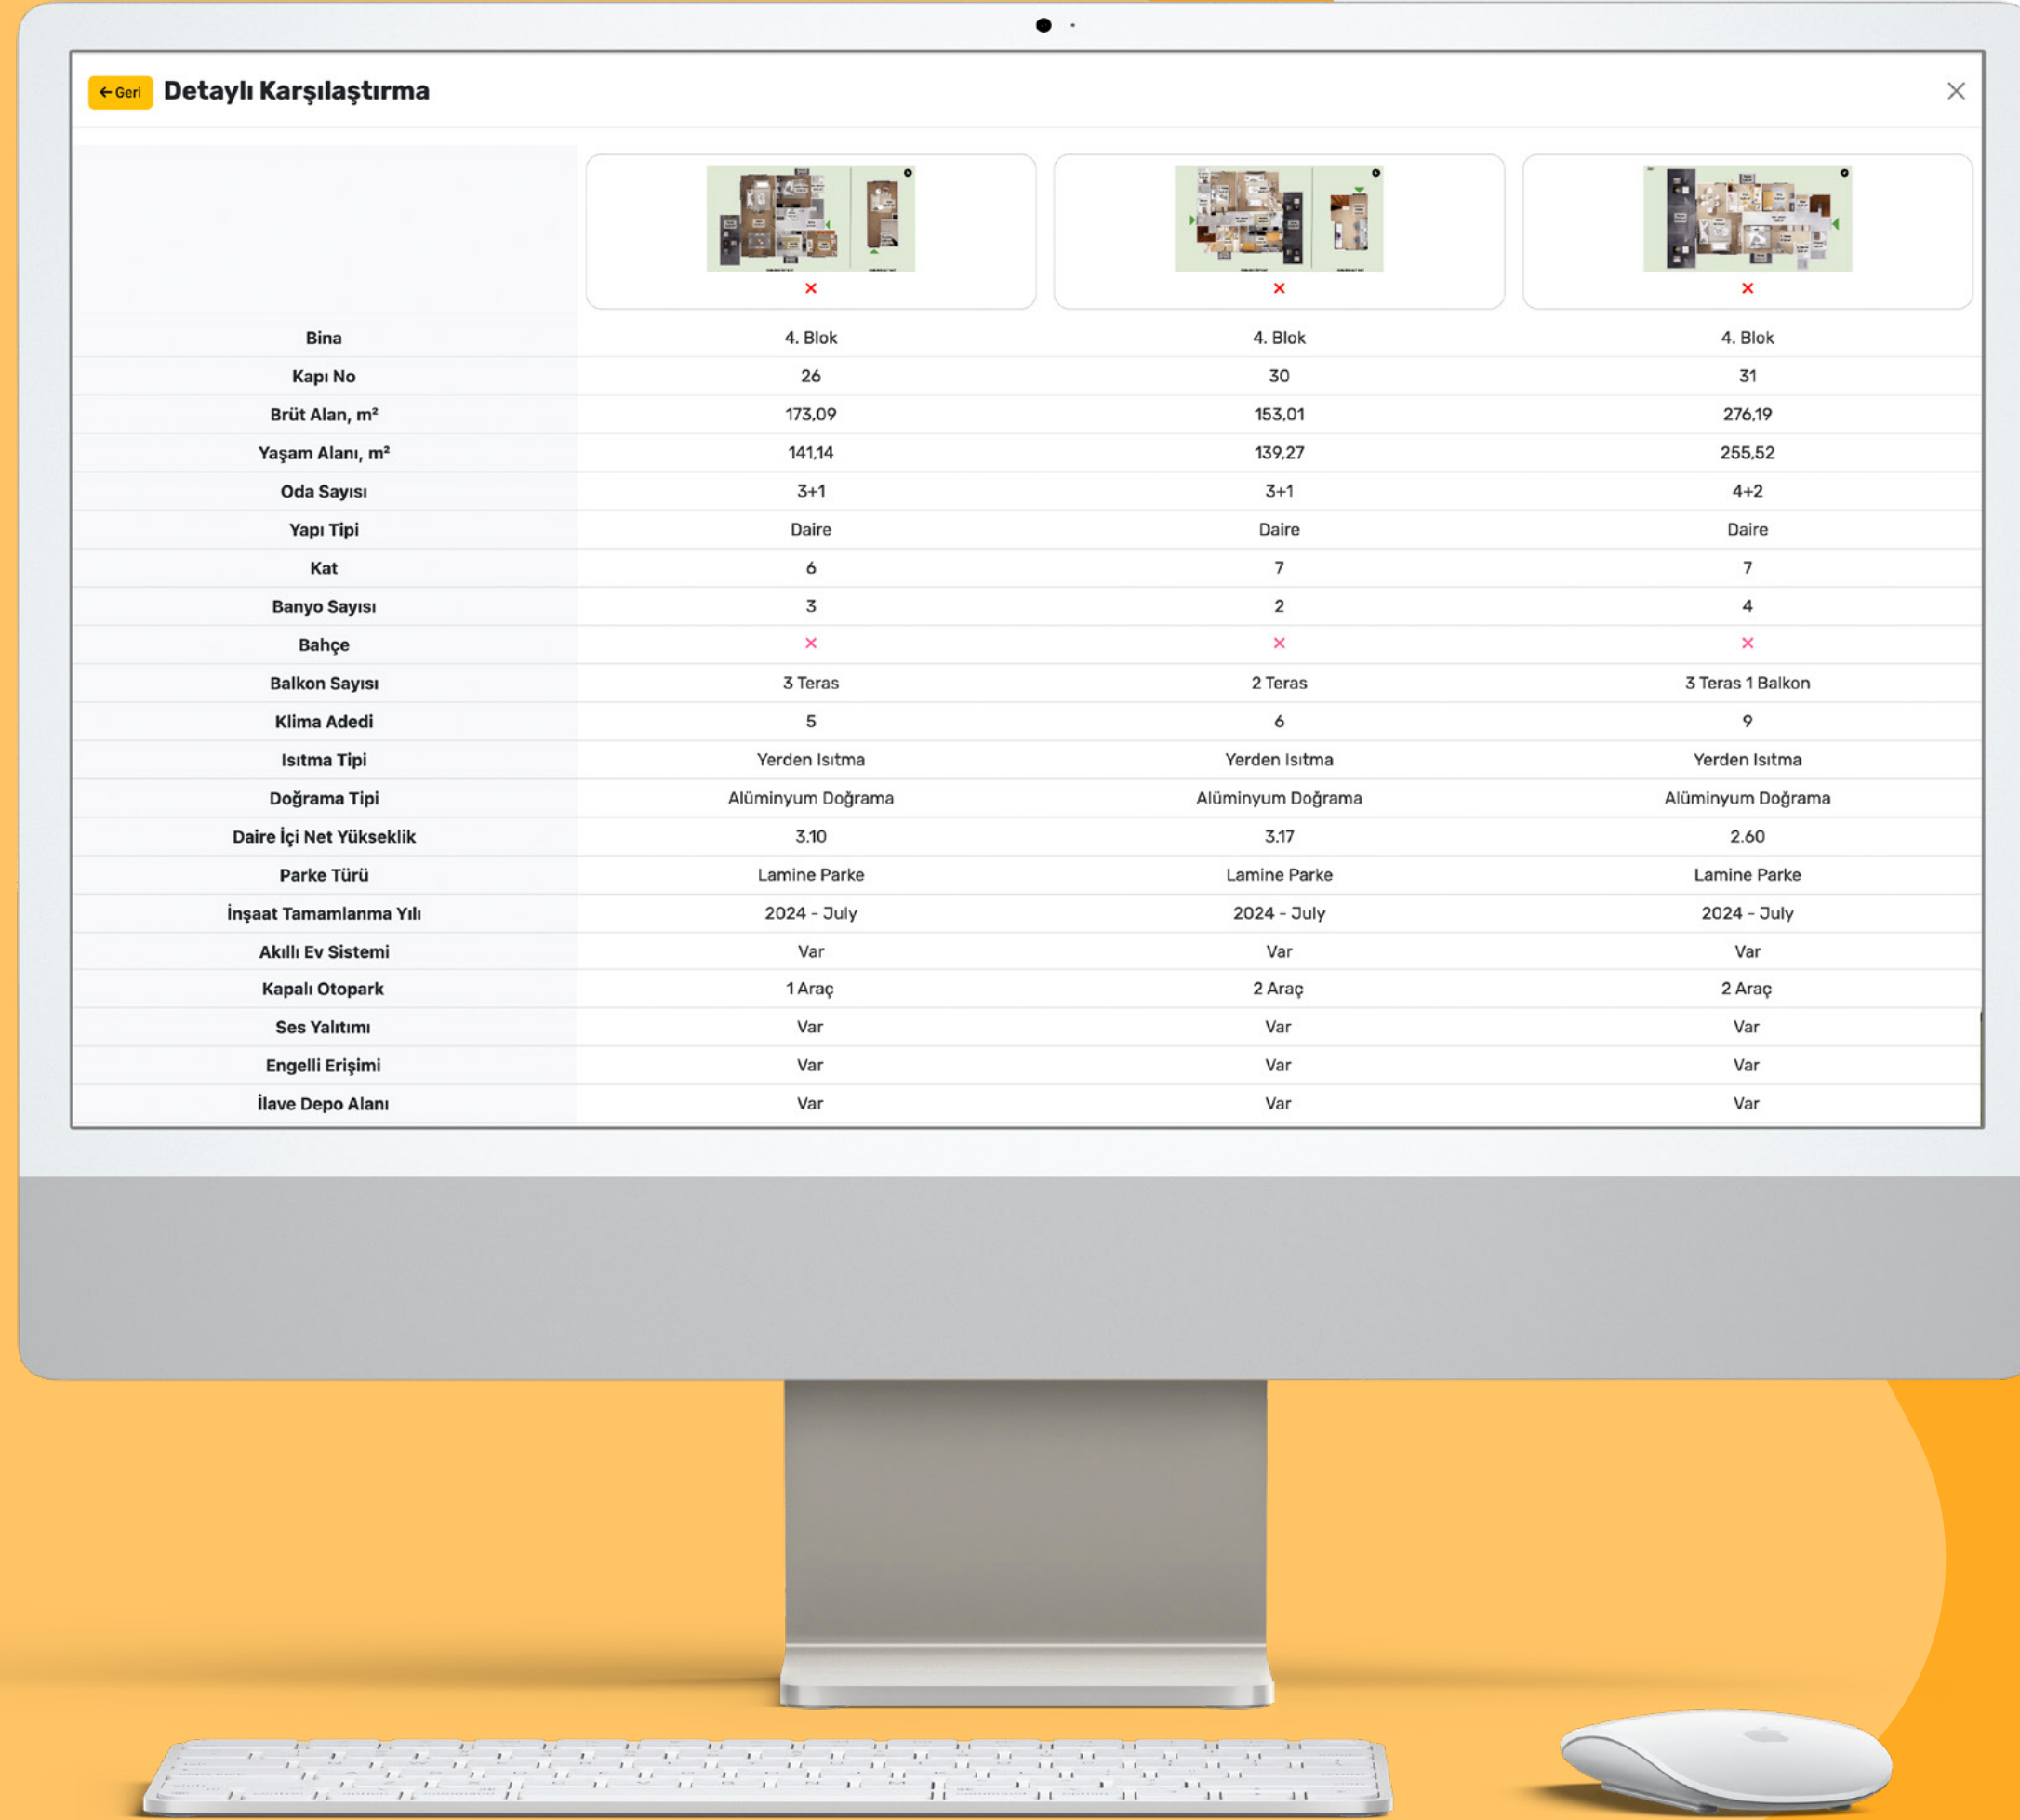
← Geri Detaylı Karşılaştırma

×

| | × | × | × |
|---|---|---|---|
| Bina | 4. Blok | 4. Blok | 4. Blok |
| Kapı No | 26 | 30 | 31 |
| Brüt Alan, m² | 173,09 | 153,01 | 276,19 |
| Yaşam Alanı, m² | 141,14 | 139,27 | 255,52 |
| Oda Sayısı | 3+1 | 3+1 | 4+2 |
| Yapı Tipi | Daire | Daire | Daire |
| Kat | 6 | 7 | 7 |
| Banyo Sayısı | 3 | 2 | 4 |
| Bahçe | × | × | × |
| Balkon Sayısı | 3 Teras | 2 Teras | 3 Teras 1 Balkon |
| Klima Adedi | 5 | 6 | 9 |
| Isıtma Tipi | Yerden Isıtma | Yerden Isıtma | Yerden Isıtma |
| Doğrama Tipi | Alüminyum Doğrama | Alüminyum Doğrama | Alüminyum Doğrama |
| Daire İçi Net Yükseklik | 3.10 | 3.17 | 2.60 |
| Parke Türü | Lamine Parke | Lamine Parke | Lamine Parke |
| İnşaat Tamamlanma Yılı | 2024 - July | 2024 - July | 2024 - July |
| Akıllı Ev Sistemi | Var | Var | Var |
| Kapalı Otopark | 1 Araç | 2 Araç | 2 Araç |
| Ses Yalıtımı | Var | Var | Var |
| Engelli Erişimi | Var | Var | Var |
| İlave Depo Alanı | Var | Var | Var |